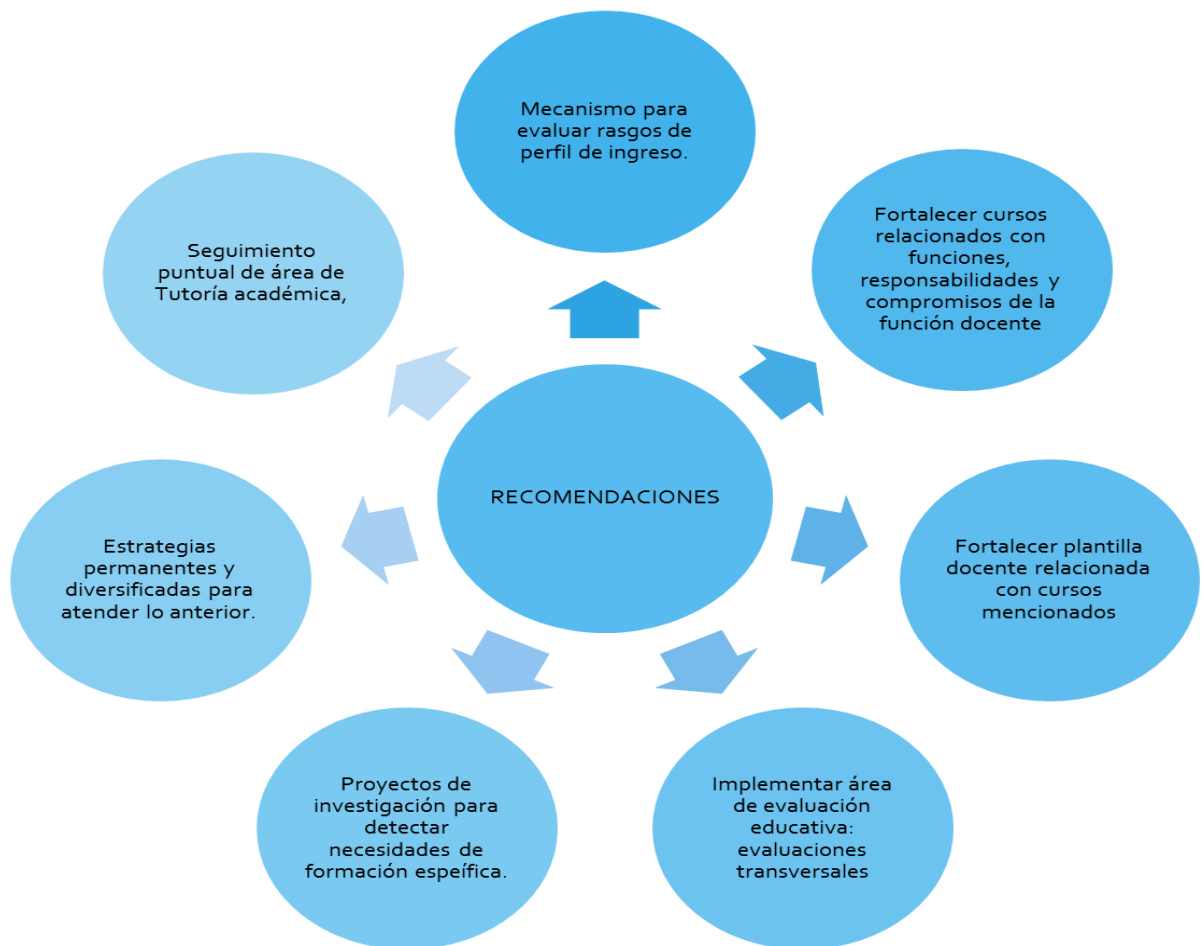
RECOMENDACIONES

Mecanismo para evaluar rasgos de perfil de ingreso.

Fortalecer cursos relacionados con funciones, responsabilidades y compromisos de la función docente

Fortalecer plantilla docente relacionada con cursos mencionados

Implementar área de evaluación educativa: evaluaciones transversales

Proyectos de investigación para detectar necesidades de formación espeífica.

Estrategias permanentes y diversificadas para atender lo anterior.

Seguimiento puntual de área de Tutoría académica,